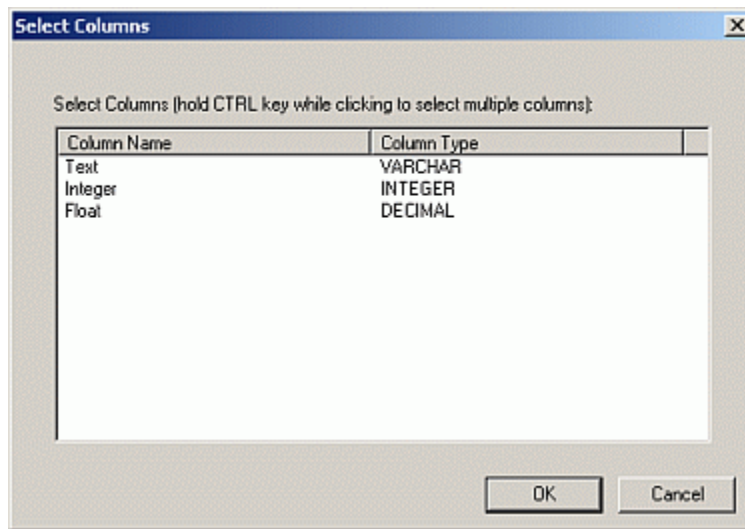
Select Columns

X

Select Columns (hold CTRL key while clicking to select multiple columns):

| Column Name | Column Type |
|---|---|
| Text | VARCHAR |
| Integer | INTEGER |
| Float | DECIMAL |

OK

Cancel